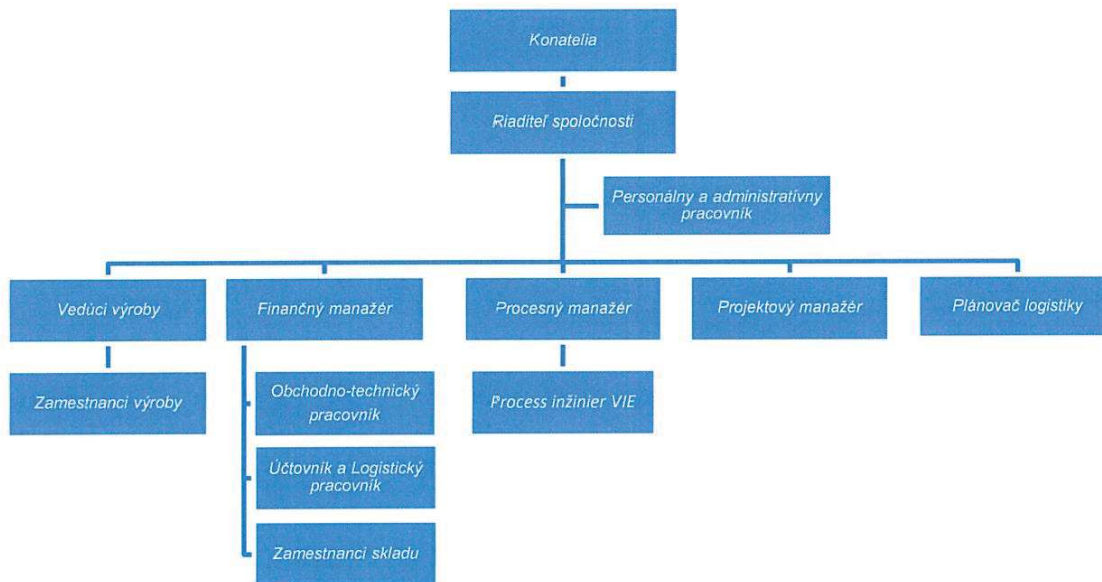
Konatelia

Riaditeľ spoločnosti

Personálny a administratívny pracovník

Vedúci výroby

Finančný manažér

Procesný manažér

Projektový manažér

Plánovač logistiky

Zamestnanci výroby

Obchodno-technický pracovník

Účtovník a Logistický pracovník

Zamestnanci skladu

Process inžinier VIE